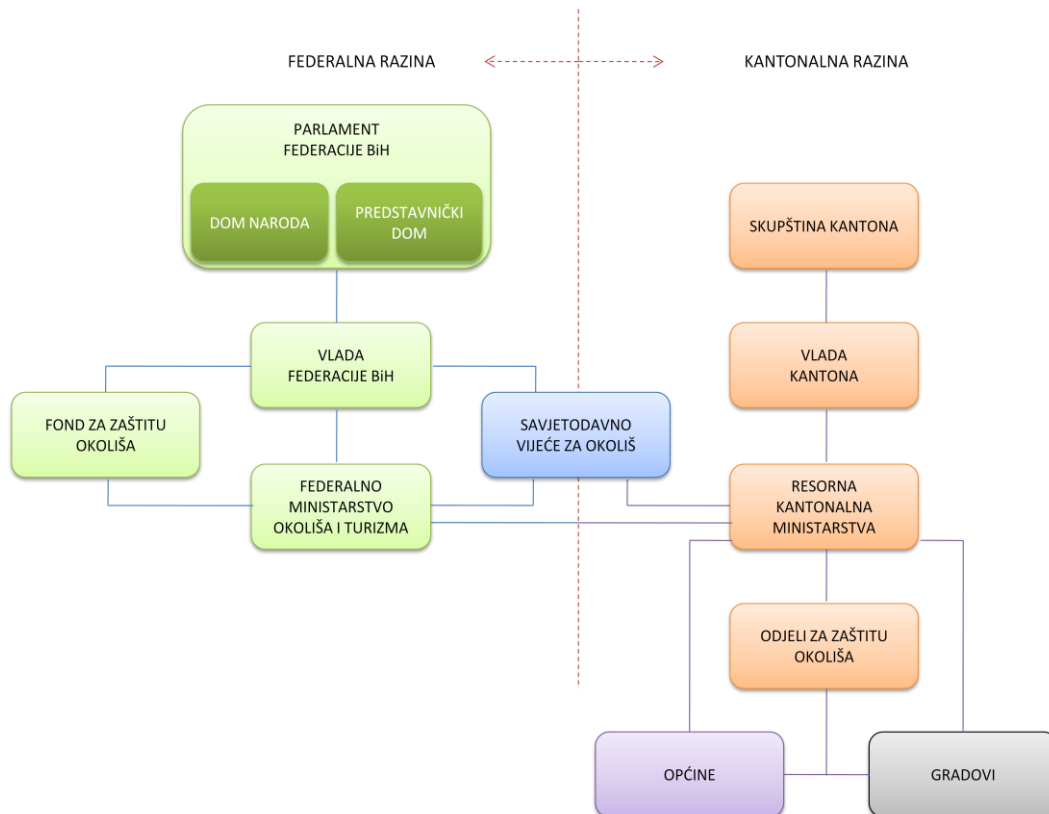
FEDERALNA RAZINA

KANTONALNA RAZINA

PARLAMENT FEDERACIJE BiH

DOM NARODA

PREDSTAVNIČKI DOM

SKUPŠTINA KANTONA

VLADA FEDERACIJE BiH

VLADA KANTONA

FOND ZA ZAŠTITU OKOLIŠA

SAVJETODAVNO VIJEĆE ZA OKOLIŠ

FEDERALNO MINISTARSTVO OKOLIŠA I TURIZMA

RESORNA KANTONALNA MINISTARSTVA

ODJELI ZA ZAŠTITU OKOLIŠA

OPĆINE

GRADOVI